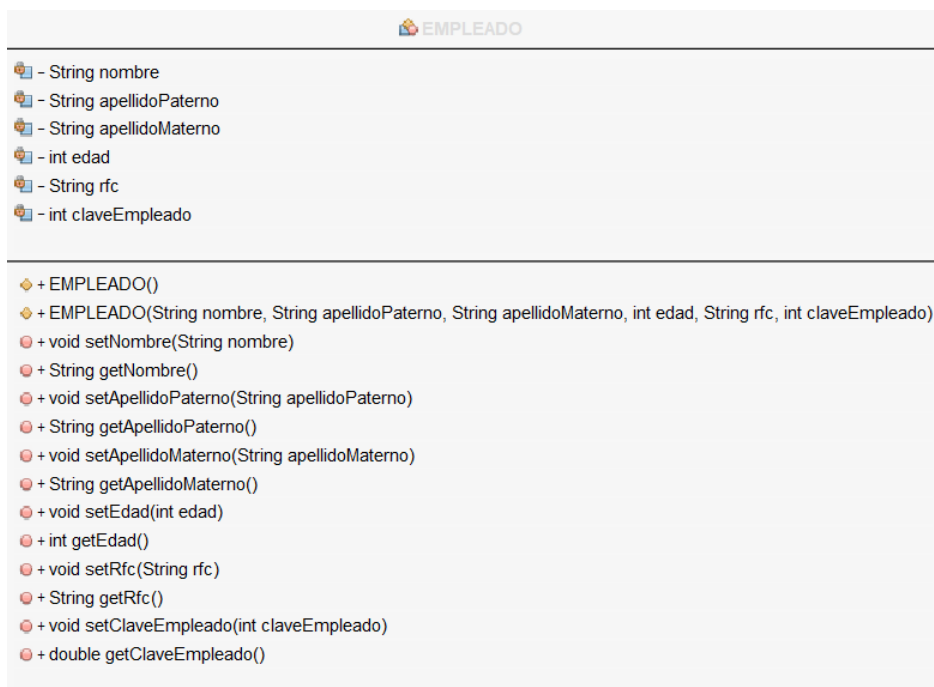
EMPLEADO

- String nombre
- String apellidoPaterno
- String apellidoMaterno
- int edad
- String rfc
- int claveEmpleado

+ EMPLEADO()
+ EMPLEADO(String nombre, String apellidoPaterno, String apellidoMaterno, int edad, String rfc, int claveEmpleado)
+ void setNombre(String nombre)
+ String getNombre()
+ void setApellidoPaterno(String apellidoPaterno)
+ String getApellidoPaterno()
+ void setApellidoMaterno(String apellidoMaterno)
+ String getApellidoMaterno()
+ void setEdad(int edad)
+ int getEdad()
+ void setRfc(String rfc)
+ String getRfc()
+ void setClaveEmpleado(int claveEmpleado)
+ double getClaveEmpleado()